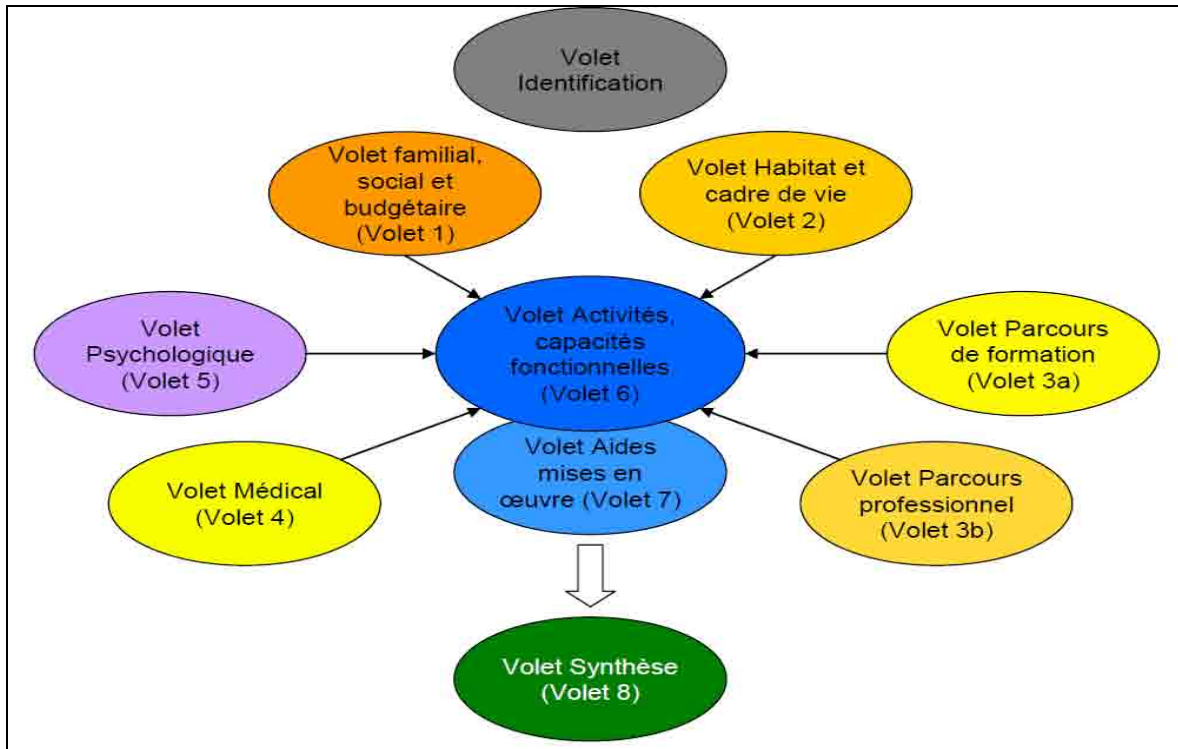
Volet Identification

Volet familial, social et budgétaire (Volet 1)

Volet Habitat et cadre de vie (Volet 2)

Volet Psychologique (Volet 5)

Volet Activités, capacités fonctionnelles (Volet 6)

Volet Parcours de formation (Volet 3a)

Volet Aides mises en œuvre (Volet 7)

Volet Médical (Volet 4)

Volet Parcours professionnel (Volet 3b)

Volet Synthèse (Volet 8)